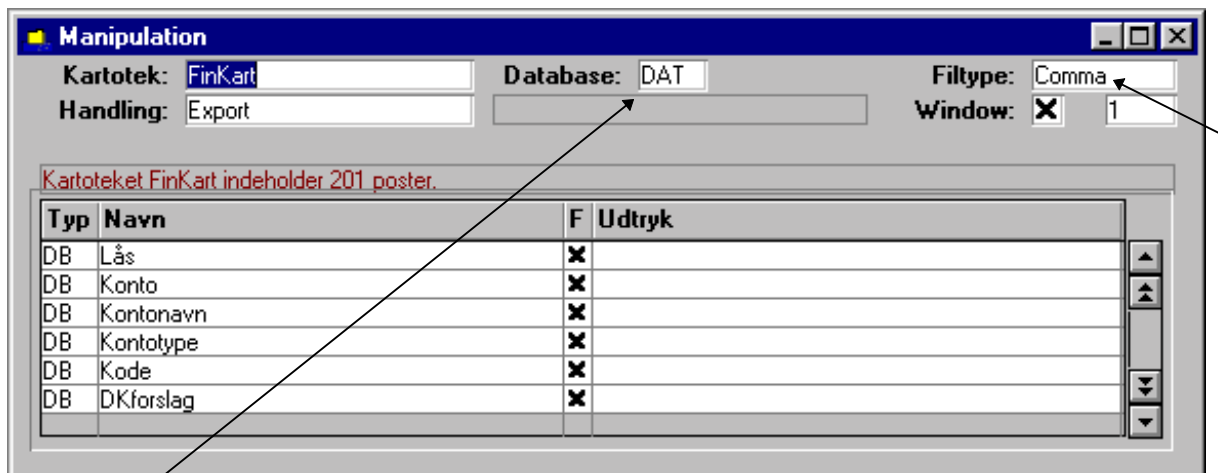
Manipulation

Kartotek: FinKart
Handling: Export
Database: DAT
Filtype: Comma
Window: ✖ 1

Kartoteket FinKart indeholder 201 poster.

| Typ | Navn | F | Udtryk |
|---|---|---|---|
| DB | Lås | ✖ | |
| DB | Konto | ✖ | |
| DB | Kontonavn | ✖ | |
| DB | Kontotype | ✖ | |
| DB | Kode | ✖ | |
| DB | DKforslag | ✖ | |